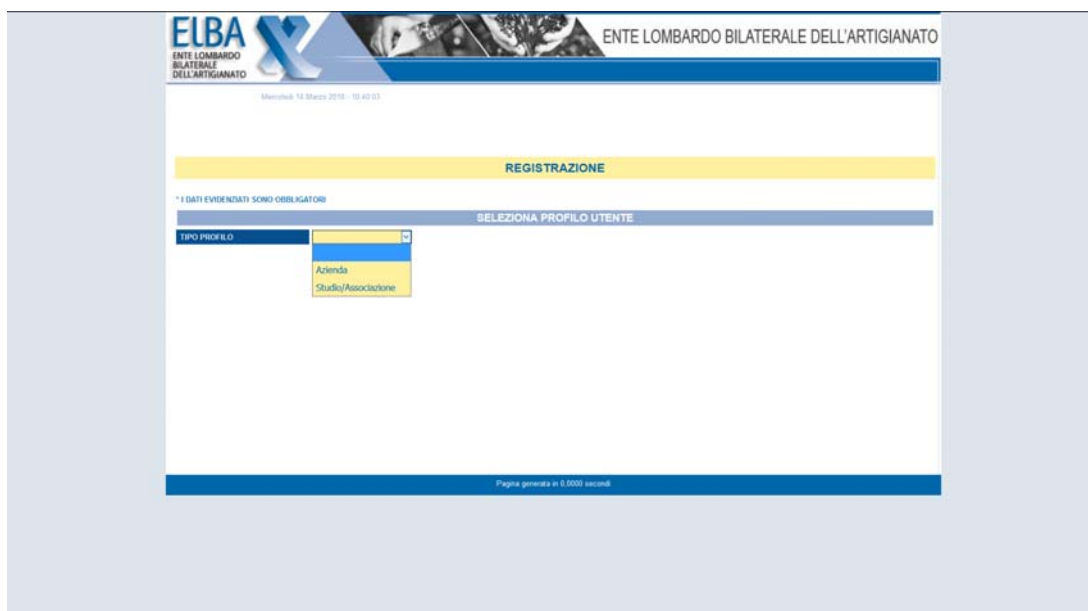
ELBA
ENTE LOMBARDO BILATERALE DELL'ARTIGIANATO

ENTE LOMBARDO BILATERALE DELL'ARTIGIANATO

Mercoledì 14 Marzo 2018 - 10:40:03

REGISTRAZIONE

* I DATI EVIDENZIATI SONO OBBLIGATORI

SELEZIONA PROFILO UTENTE

TIPO PROFILO

Azienda
Studio/Associazione

Pagina generata in 0,0000 secondi